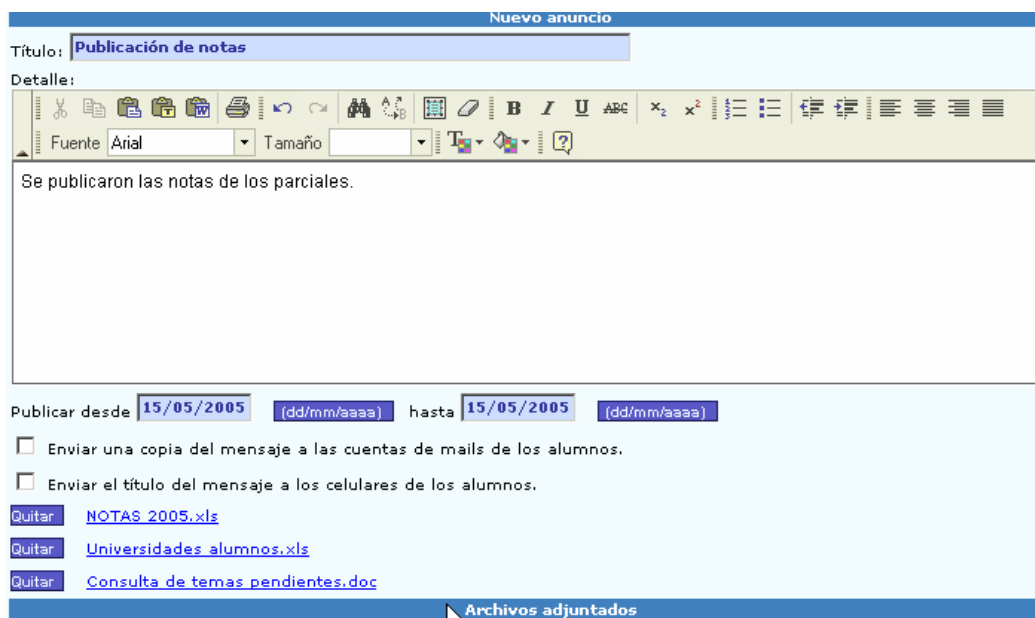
Nuevo anuncio

Título: Publicación de notas

Detalle:

B I U ABC $x_2$ $x^2$

Fuente Arial Tamaño

Se publicaron las notas de los parciales.

Publicar desde 15/05/2005 (dd/mm/aaaa) hasta 15/05/2005 (dd/mm/aaaa)

Enviar una copia del mensaje a las cuentas de mails de los alumnos.

Enviar el título del mensaje a los celulares de los alumnos.

Quitar NOTAS 2005.xls

Quitar Universidades alumnos.xls

Quitar Consulta de temas pendientes.doc

Archivos adjuntados